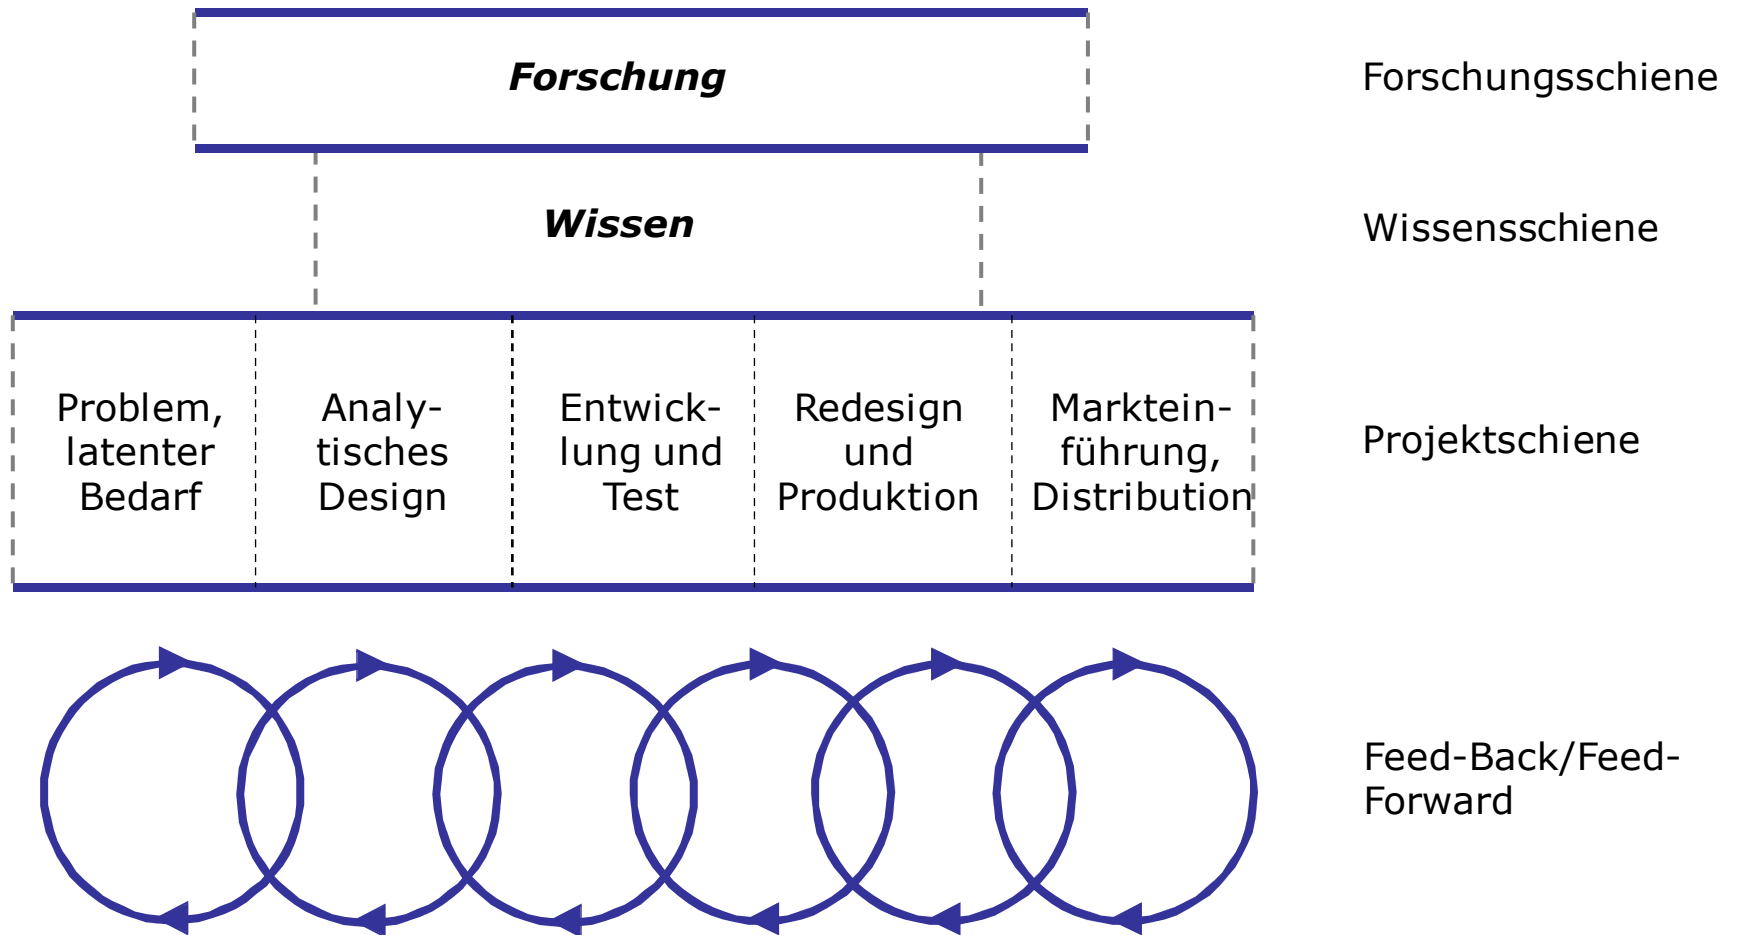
Forschung

Forschungsschiene

Wissen

Wissensschiene

Problem, latenter Bedarf

Analytisches Design

Entwicklung und Test

Redesign und Produktion

Markteinführung, Distribution

Projektschiene

Feed-Back/Feed-Forward